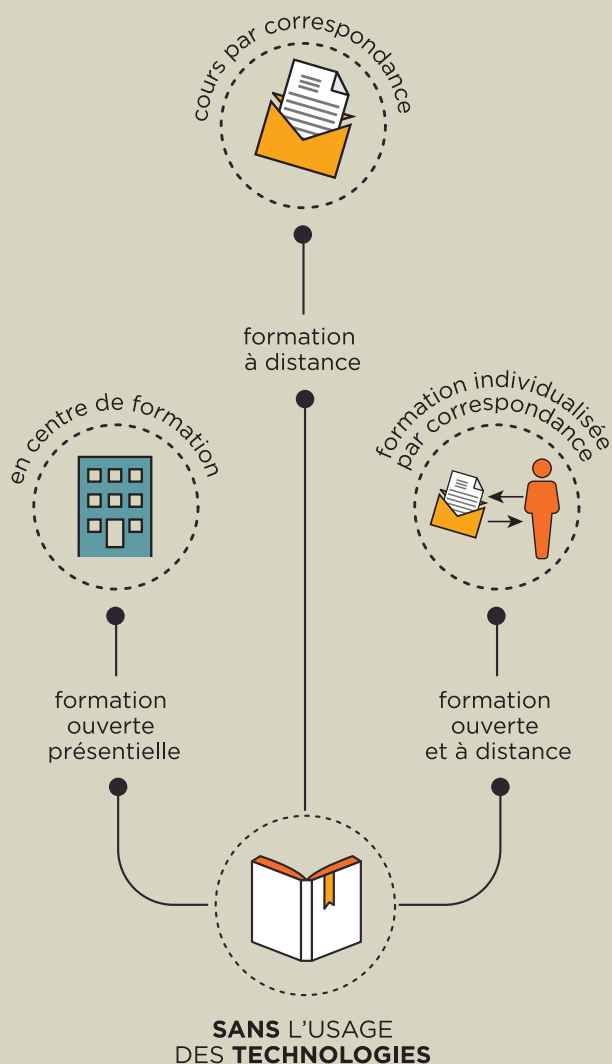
cours par correspondance

formation à distance

en centre de formation

formation individualisée par correspondance

formation ouverte présentielle

formation ouverte et à distance

SANS L'USAGE DES TECHNOLOGIES